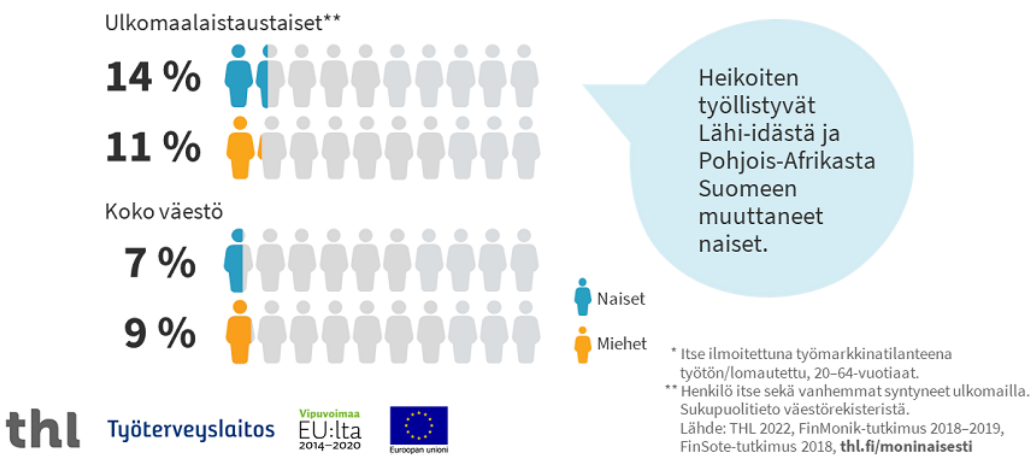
Ulkomaalaistaustaiset**

14 %

11 %

Koko väestö

7 %

9 %

Heikoiten työllistyvät Lähi-idästä ja Pohjois-Afrikasta Suomeen muuttaneet naiset.

Naiset

Miehet

* Itse ilmoitettuna työmarkkinatilanteena työtön/lomautettu, 20–64-vuotiaat.

** Henkilö itse sekä vanhemmat syntyneet ulkomailla. Sukupuolitieto väestörekisteristä.
Lähde: THL 2022, FinMonik-tutkimus 2018–2019, FinSote-tutkimus 2018, thl.fi/moninaisesti

thl

Työterveyslaitos

Vipuvoimaa EU:lta 2014–2020

Euroopan unioni